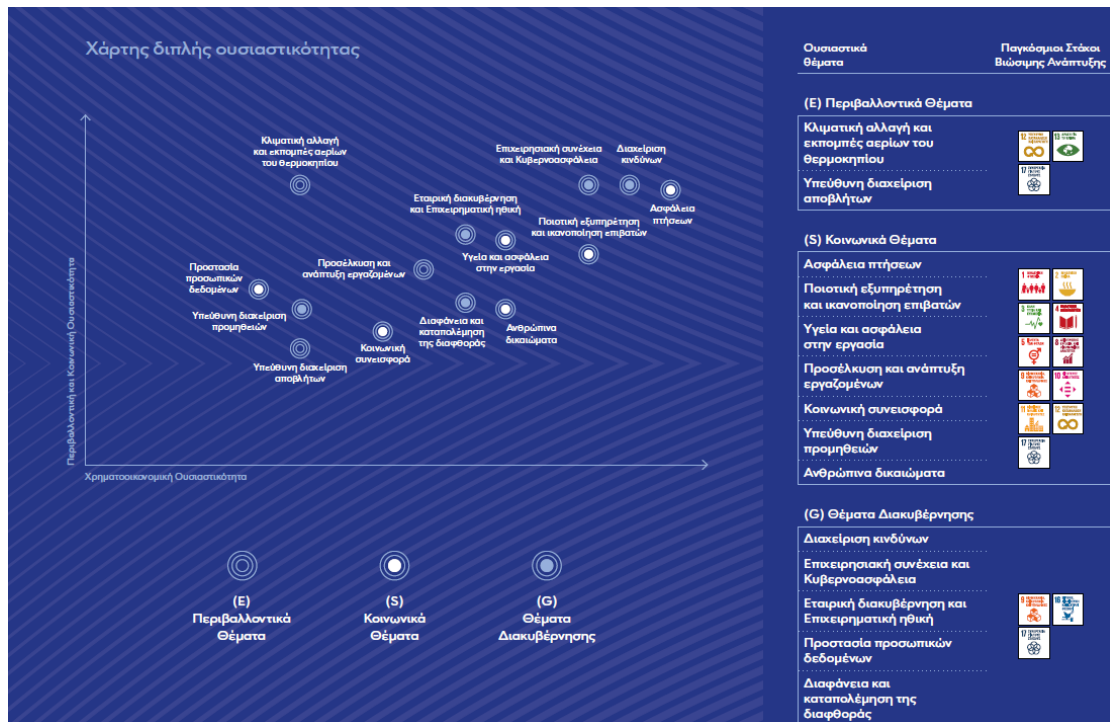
Χάρτης διπλής ουσιαστικότητας

Περιβαλλοντική και Κοινωνική Ουσιαστικότητα

Χρηματοοικονομική Ουσιαστικότητα

Κλιματική αλλαγή και εκπομπές αερίων του θερμοκηπίου

Επιχειρησιακή συνέχεια και Κυβερνοασφάλεια

Διαχείριση κινδύνων

Ασφάλεια πτήσεων

Εταιρική διακυβέρνηση και Επιχειρηματική ηθική

Ποιοτική εξυπηρέτηση και ικανοποίηση επιβατών

Υγεία και ασφάλεια στην εργασία

Προσέλκυση και ανάπτυξη εργαζομένων

Προστασία προσωπικών δεδομένων

Υπεύθυνη διαχείριση προμηθειών

Διαφάνεια και καταπολέμηση της διαφθοράς

Ανθρώπινα δικαιώματα

Κοινωνική συνεισφορά

Υπεύθυνη διαχείριση αποβλήτων

(E) Περιβαλλοντικά Θέματα

(S) Κοινωνικά Θέματα

(G) Θέματα Διακυβέρνησης

Ουσιαστικά θέματα

Παγκόσμιοι Στόχοι Βιώσιμης Ανάπτυξης

(E) Περιβαλλοντικά Θέματα

Κλιματική αλλαγή και εκπομπές αερίων του θερμοκηπίου

Υπεύθυνη διαχείριση αποβλήτων

(S) Κοινωνικά Θέματα

Ασφάλεια πτήσεων

Ποιοτική εξυπηρέτηση και ικανοποίηση επιβατών

Υγεία και ασφάλεια στην εργασία

Προσέλκυση και ανάπτυξη εργαζομένων

Κοινωνική συνεισφορά

Υπεύθυνη διαχείριση προμηθειών

Ανθρώπινα δικαιώματα

(G) Θέματα Διακυβέρνησης

Διαχείριση κινδύνων

Επιχειρησιακή συνέχεια και Κυβερνοασφάλεια

Εταιρική διακυβέρνηση και Επιχειρηματική ηθική

Προστασία προσωπικών δεδομένων

Διαφάνεια και καταπολέμηση της διαφθοράς